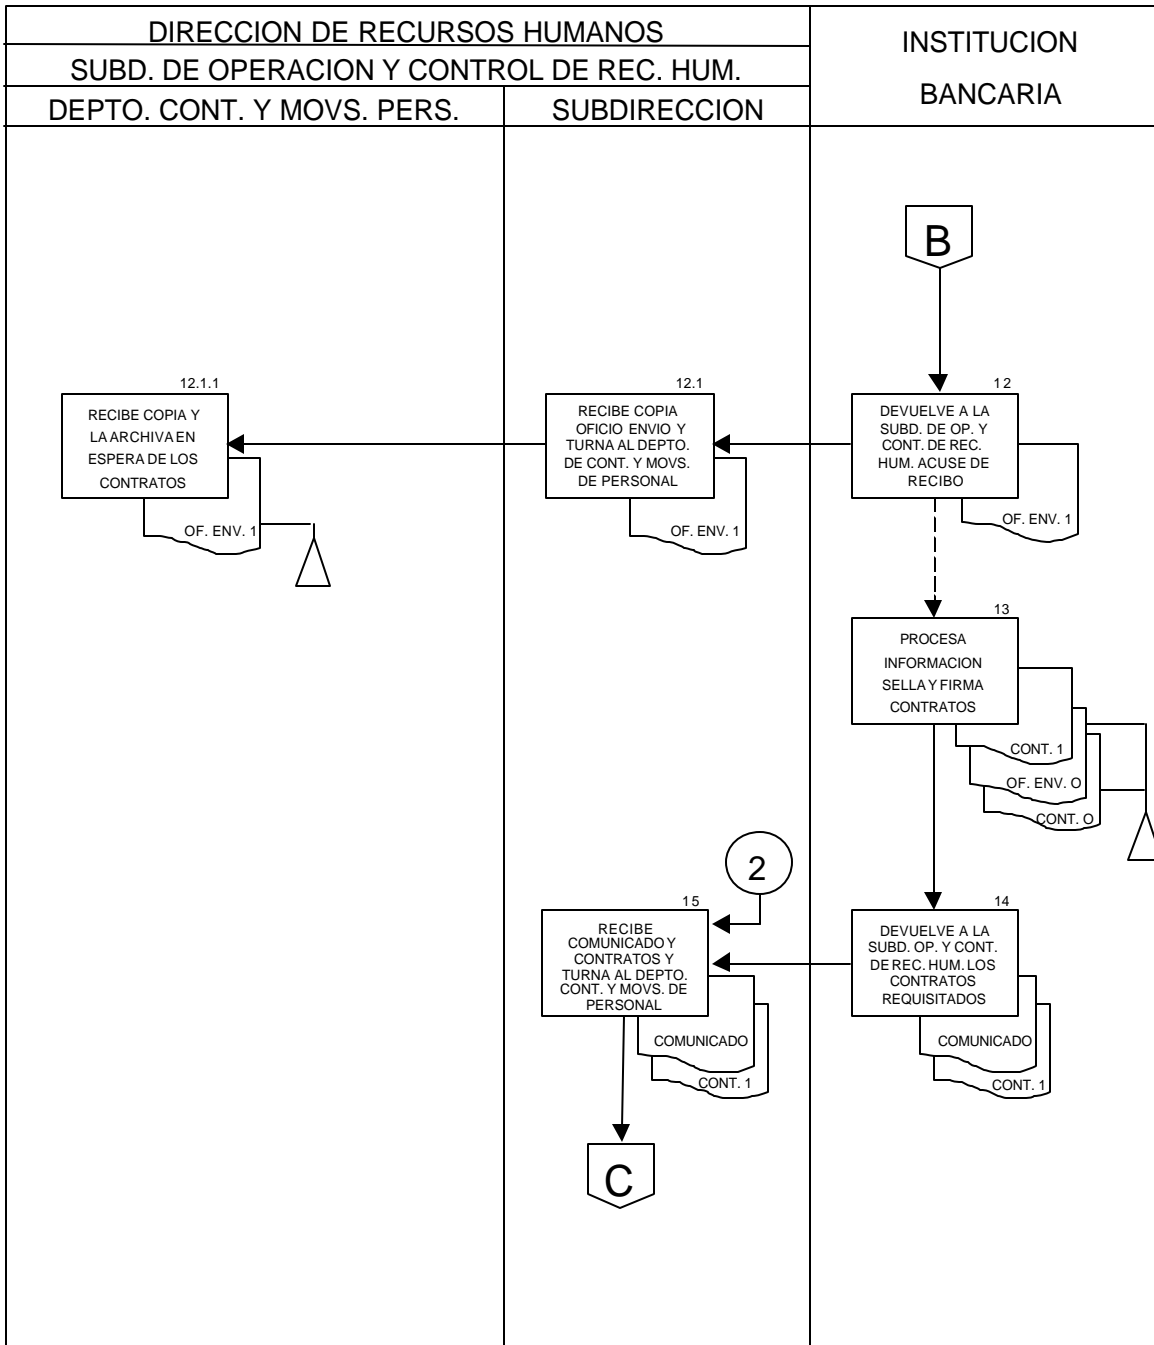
DIRECCION DE RECURSOS HUMANOS
SUBD. DE OPERACION Y CONTROL DE REC. HUM.
DEPTO. CONT. Y MOVS. PERS.
SUBDIRECCION
INSTITUCION BANCARIA

B

12
DEVUELVE A LA SUBD. DE OP. Y CONT. DE REC. HUM. ACUSE DE RECIBO
OF. ENV. 1

12.1
RECIBE COPIA OFICIO ENVIO Y TURNA AL DEPTO. DE CONT. Y MOVS. DE PERSONAL
OF. ENV. 1

12.1.1
RECIBE COPIA Y LA ARCHIVA EN ESPERA DE LOS CONTRATOS
OF. ENV. 1

13
PROCESA INFORMACION SELLA Y FIRMA CONTRATOS
CONT. 1
OF. ENV. O
CONT. O

2

14
DEVUELVE A LA SUBD. OP. Y CONT. DE REC. HUM. LOS CONTRATOS REQUISITADOS
COMUNICADO
CONT. 1

15
RECIBE COMUNICADO Y CONTRATOS Y TURNA AL DEPTO. CONT. Y MOVS. DE PERSONAL
COMUNICADO
CONT. 1

C